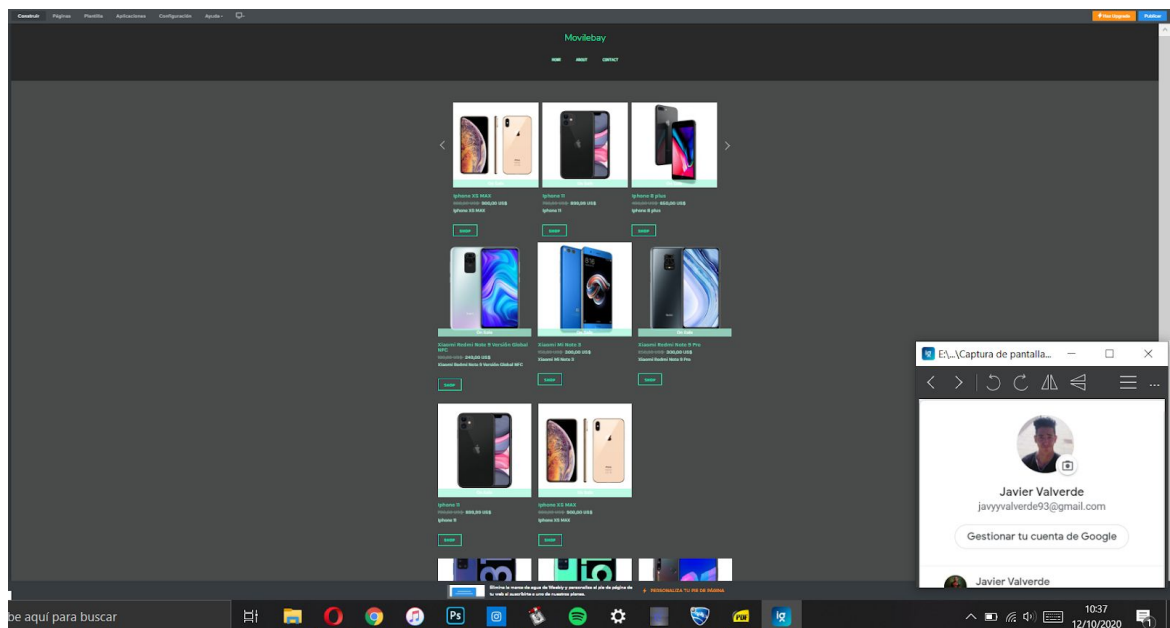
Construir Páginas Plantilla Aplicaciones Configuración Ayuda

Hazte Upgrade Publicar

Movilebay

HOME ABOUT CONTACT

Iphone XS MAX
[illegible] 900,00 US$
Iphone XS MAX
SHOP

Iphone 11
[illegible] 800,00 US$
Iphone 11
SHOP

Iphone 8 plus
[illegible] 600,00 US$
Iphone 8 plus
SHOP

Xiaomi Redmi Note 9 Versión Global NFC
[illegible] 240,00 US$
Xiaomi Redmi Note 9 Versión Global NFC
SHOP

Xiaomi Mi Note 3
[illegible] 280,00 US$
Xiaomi Mi Note 3
SHOP

Xiaomi Redmi Note 9 Pro
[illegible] 300,00 US$
Xiaomi Redmi Note 9 Pro
SHOP

Iphone 11
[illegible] 800,00 US$
Iphone 11
SHOP

Iphone XS MAX
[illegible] 900,00 US$
Iphone XS MAX
SHOP

Elimina la marca de agua de Weebly y personaliza el pie de página de tu web al suscribirte a uno de nuestros planes.
PERSONALIZA TU PIE DE PÁGINA

E:\...\Captura de pantalla...

Javier Valverde
javyyvalverde93@gmail.com
Gestionar tu cuenta de Google
Javier Valverde

be aquí para buscar

10:37
12/10/2020